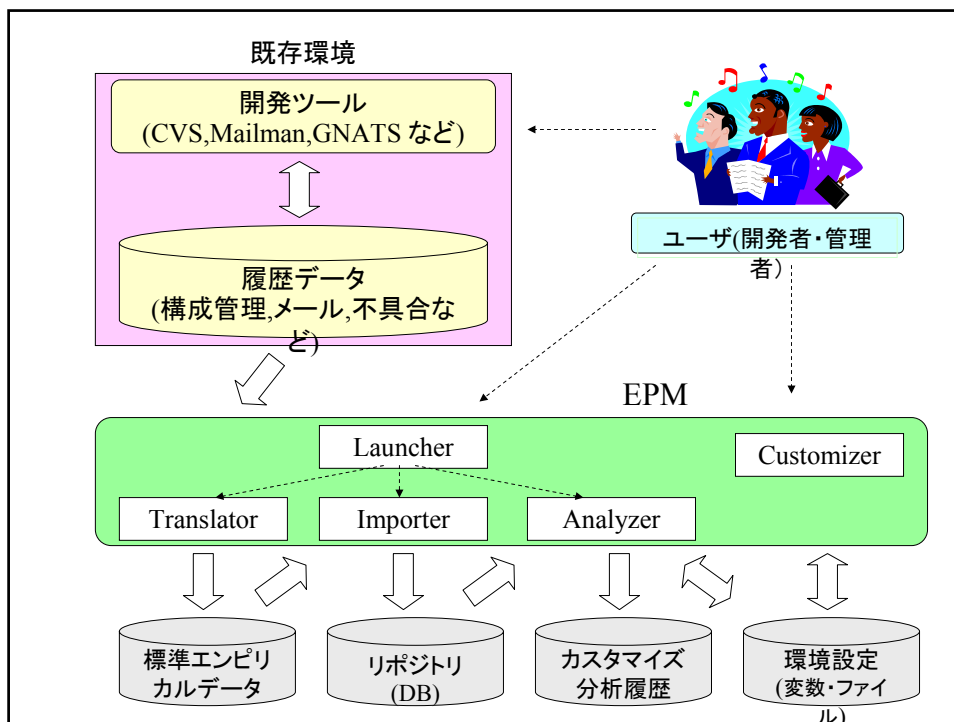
既存環境

開発ツール
(CVS,Mailman,GNATS など)

履歴データ
(構成管理,メール,不具合など)

ユーザ(開発者・管理者)

EPM

Launcher

Customizer

Translator

Importer

Analyzer

標準エンピリカルデータ

リポジトリ
(DB)

カスタマイズ分析履歴

環境設定
(変数・ファイル)